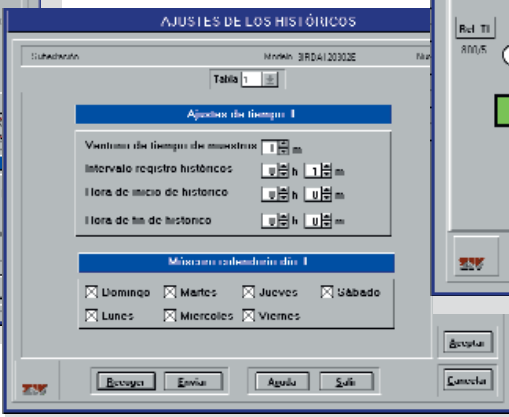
AJUSTES DE LOS HISTÓRICOS

Subestación

Modelo: 3IRDA120302E

Nu

Tabla 1

Ajustes de tiempo 1

Ventana de tiempo de muestreo 1 m

Intervalo registro históricos 0 h 1 m

Hora de inicio de histórico 0 h 0 m

Hora de fin de histórico 0 h 0 m

Máscara calendario día 1

☒ Domingo ☒ Martes ☒ Jueves ☒ Sábado

☒ Lunes ☒ Miércoles ☒ Viernes

Recoger Enviar Ayuda Salir

Rel. TI

800/5

Aceptar

Cancelar